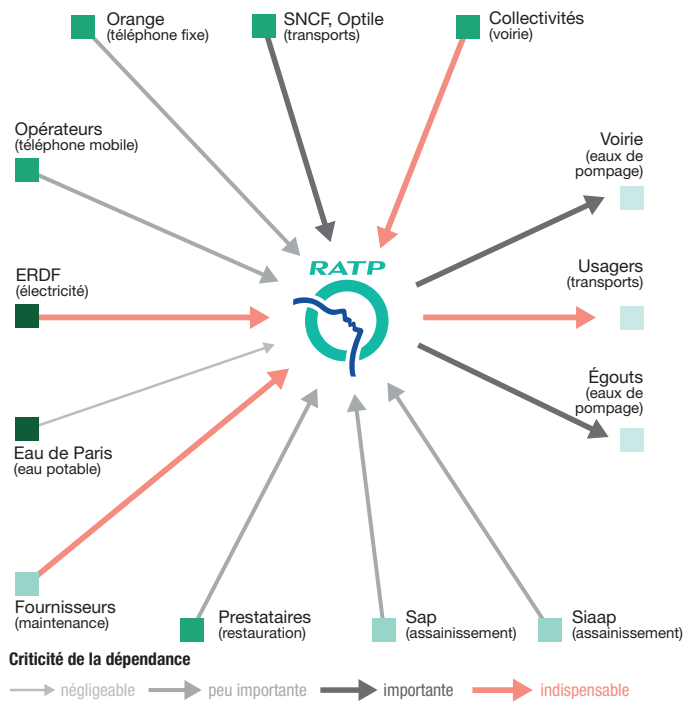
Orange
(téléphone fixe)

SNCF, Optile
(transports)

Collectivités
(voirie)

Opérateurs
(téléphone mobile)

Voirie
(eaux de pompage)

RATP

ERDF
(électricité)

Usagers
(transports)

Égouts
(eaux de pompage)

Eau de Paris
(eau potable)

Fournisseurs
(maintenance)

Prestataires
(restauration)

Sap
(assainissement)

Siaap
(assainissement)

Criticité de la dépendance

négligeable peu importante importante indispensable